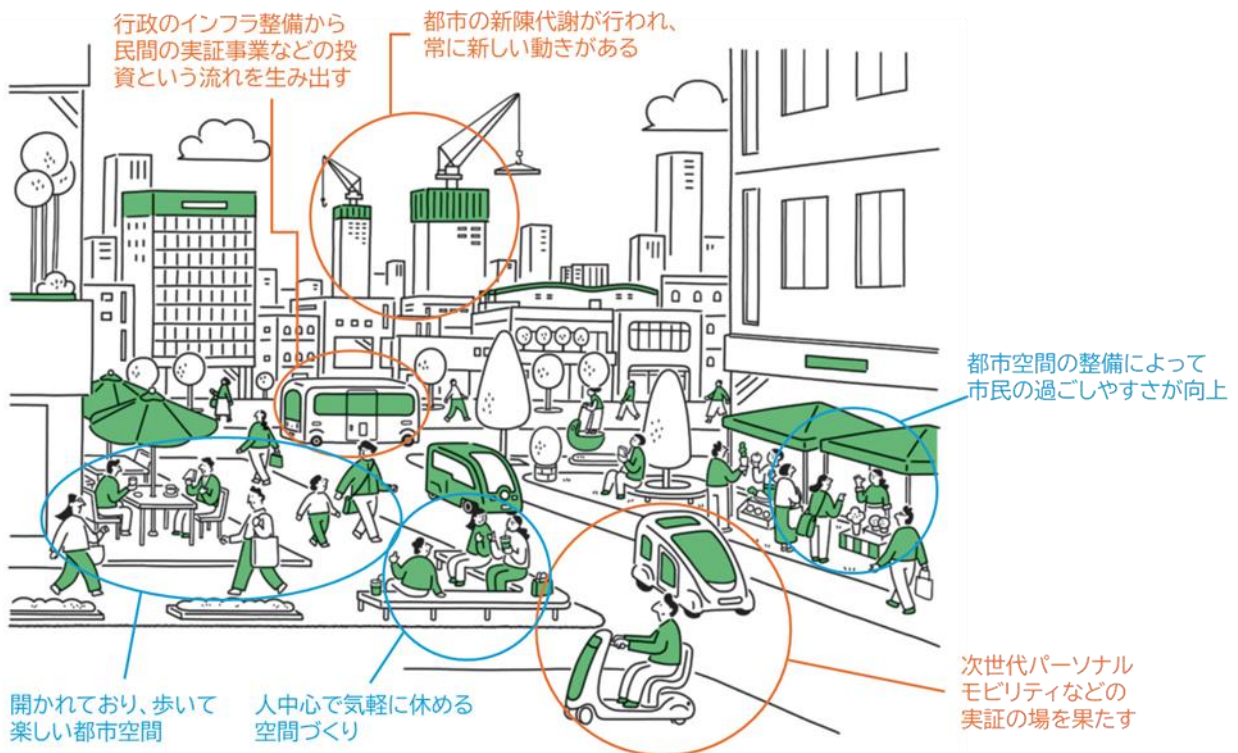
行政のインフラ整備から民間の実証事業などの投資という流れを生み出す

都市の新陳代謝が行われ、常に新しい動きがある

都市空間の整備によって市民の過ごしやすさが向上

開かれており、歩いて楽しい都市空間

人中心で気軽に休める空間づくり

次世代パーソナルモビリティなどの実証の場を果たす